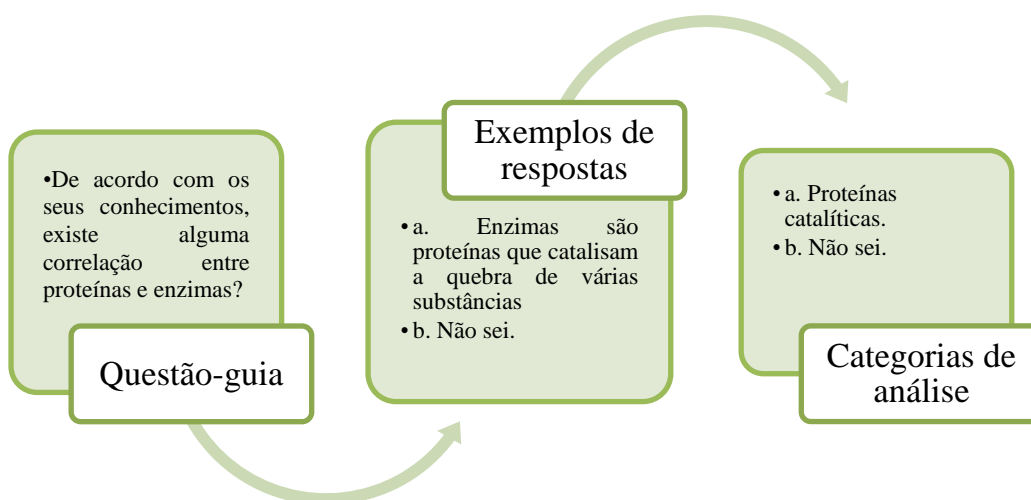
•De acordo com os seus conhecimentos, existe alguma correlação entre proteínas e enzimas?

Questão-guia

Exemplos de respostas

•a. Enzimas são proteínas que catalisam a quebra de várias substâncias
•b. Não sei.

•a. Proteínas catalíticas.
•b. Não sei.

Categorias de análise